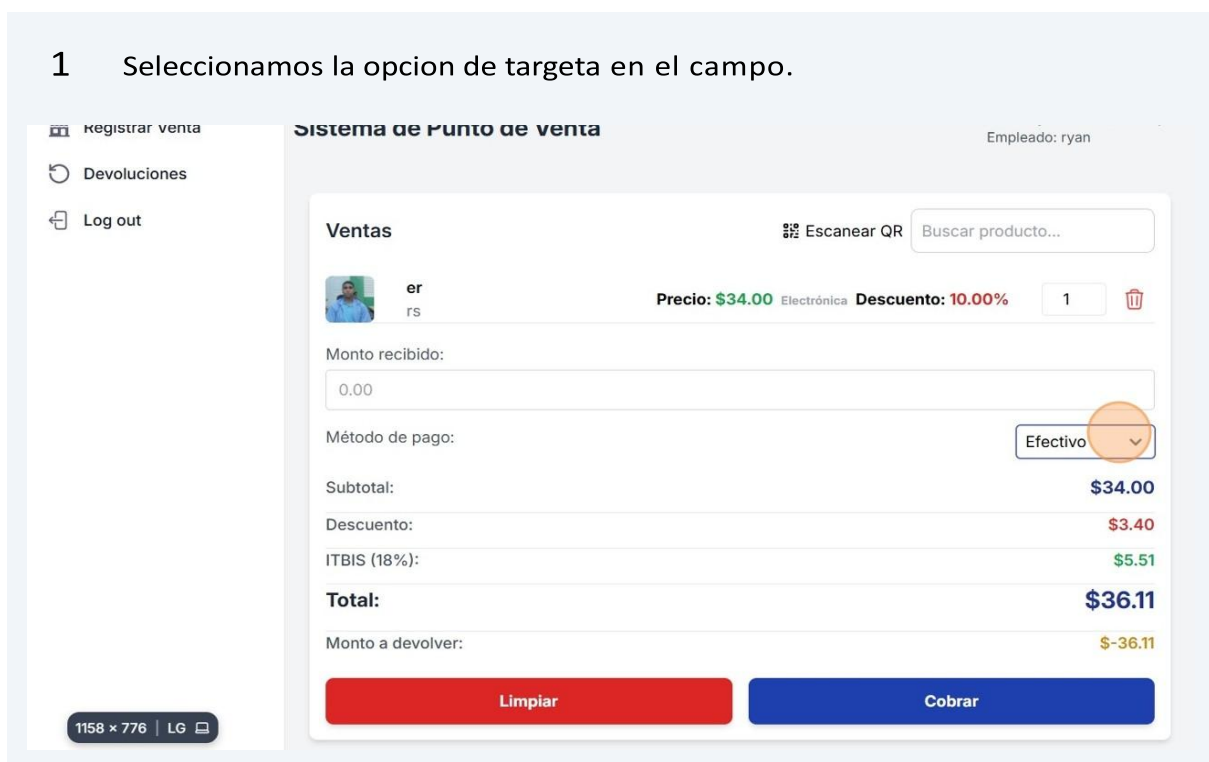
1 Seleccionamos la opcion de targeta en el campo.

Registrar venta

Devoluciones

Log out

Sistema de Punto de Venta

Empleado: ryan

Ventas

Escanear QR

Buscar producto...

er
rs

Precio: $34.00 Electrónica Descuento: 10.00%

1

Monto recibido:

0.00

Método de pago:

Efectivo

Subtotal: $34.00

Descuento: $3.40

ITBIS (18%): $5.51

Total: $36.11

Monto a devolver: $-36.11

Limpiar

Cobrar

1158 × 776 | LG